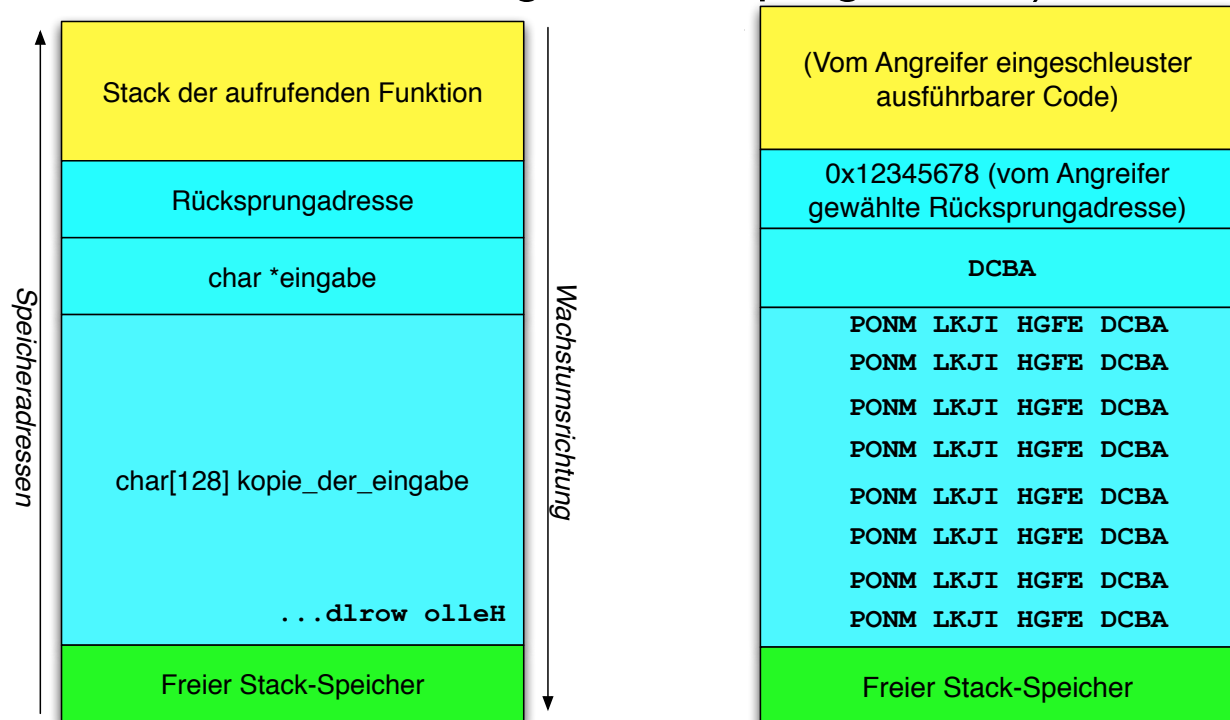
Speicheradressen

Stack der aufrufenden Funktion

Rücksprungadresse

char *eingabe

char[128] kopie_der_eingabe

...dlrow olleH

Freier Stack-Speicher

Wachstumsrichtung

(Vom Angreifer eingeschleuster ausführbarer Code)

0x12345678 (vom Angreifer gewählte Rücksprungadresse)

DCBA

PONM LKJI HGFE DCBA
PONM LKJI HGFE DCBA
PONM LKJI HGFE DCBA
PONM LKJI HGFE DCBA
PONM LKJI HGFE DCBA
PONM LKJI HGFE DCBA
PONM LKJI HGFE DCBA
PONM LKJI HGFE DCBA

Freier Stack-Speicher